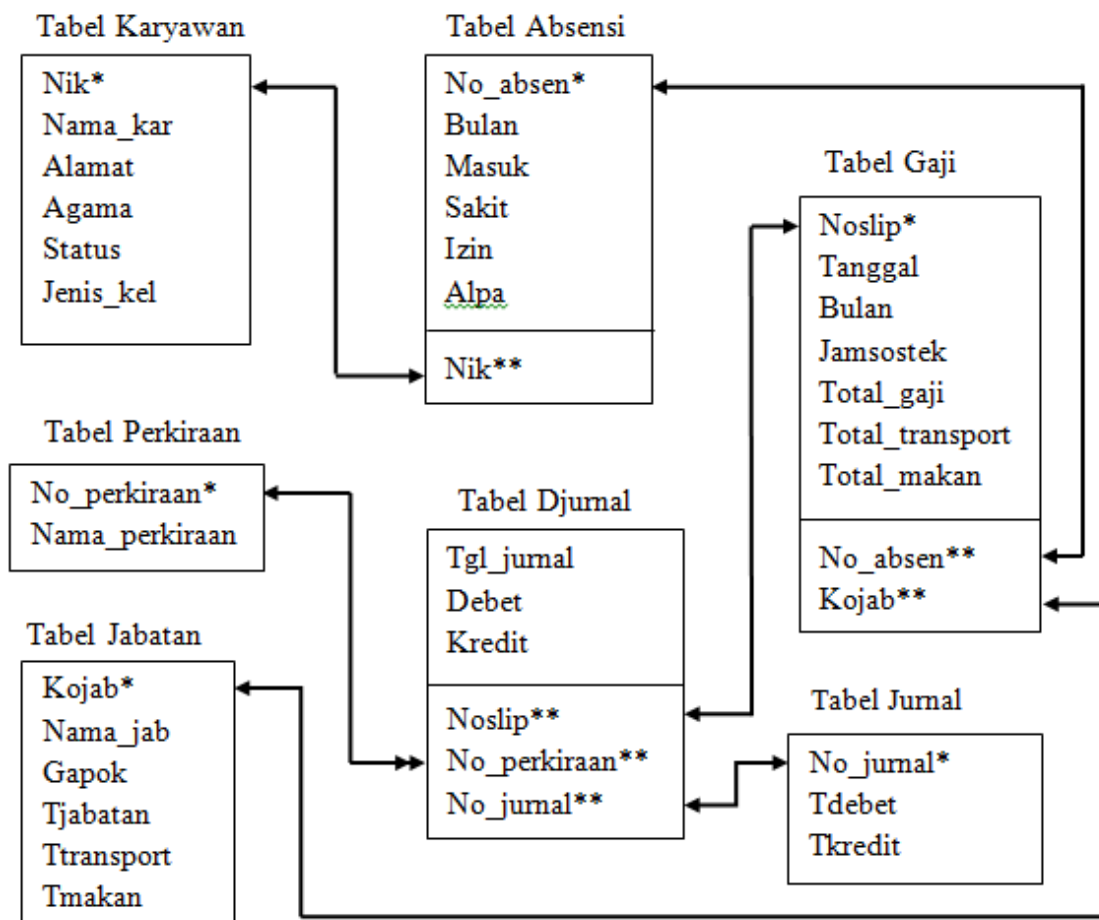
Tabel Karyawan

Nik*
Nama_kar
Alamat
Agama
Status
Jenis_kel

Tabel Absensi

No_absen*
Bulan
Masuk
Sakit
Izin
Alpa

Nik**

Tabel Gaji

Noslip*
Tanggal
Bulan
Jamsostek
Total_gaji
Total_transport
Total_makan

No_absen**
Kojab**

Tabel Perkiraan

No_perkiraan*
Nama_perkiraan

Tabel Djurnal

Tgl_jurnal
Debet
Kredit

Noslip**
No_perkiraan**
No_jurnal**

Tabel Jabatan

Kojab*
Nama_jab
Gapok
Tjabatan
Ttransport
Tmakan

Tabel Jurnal

No_jurnal*
Tdebet
Tkredit